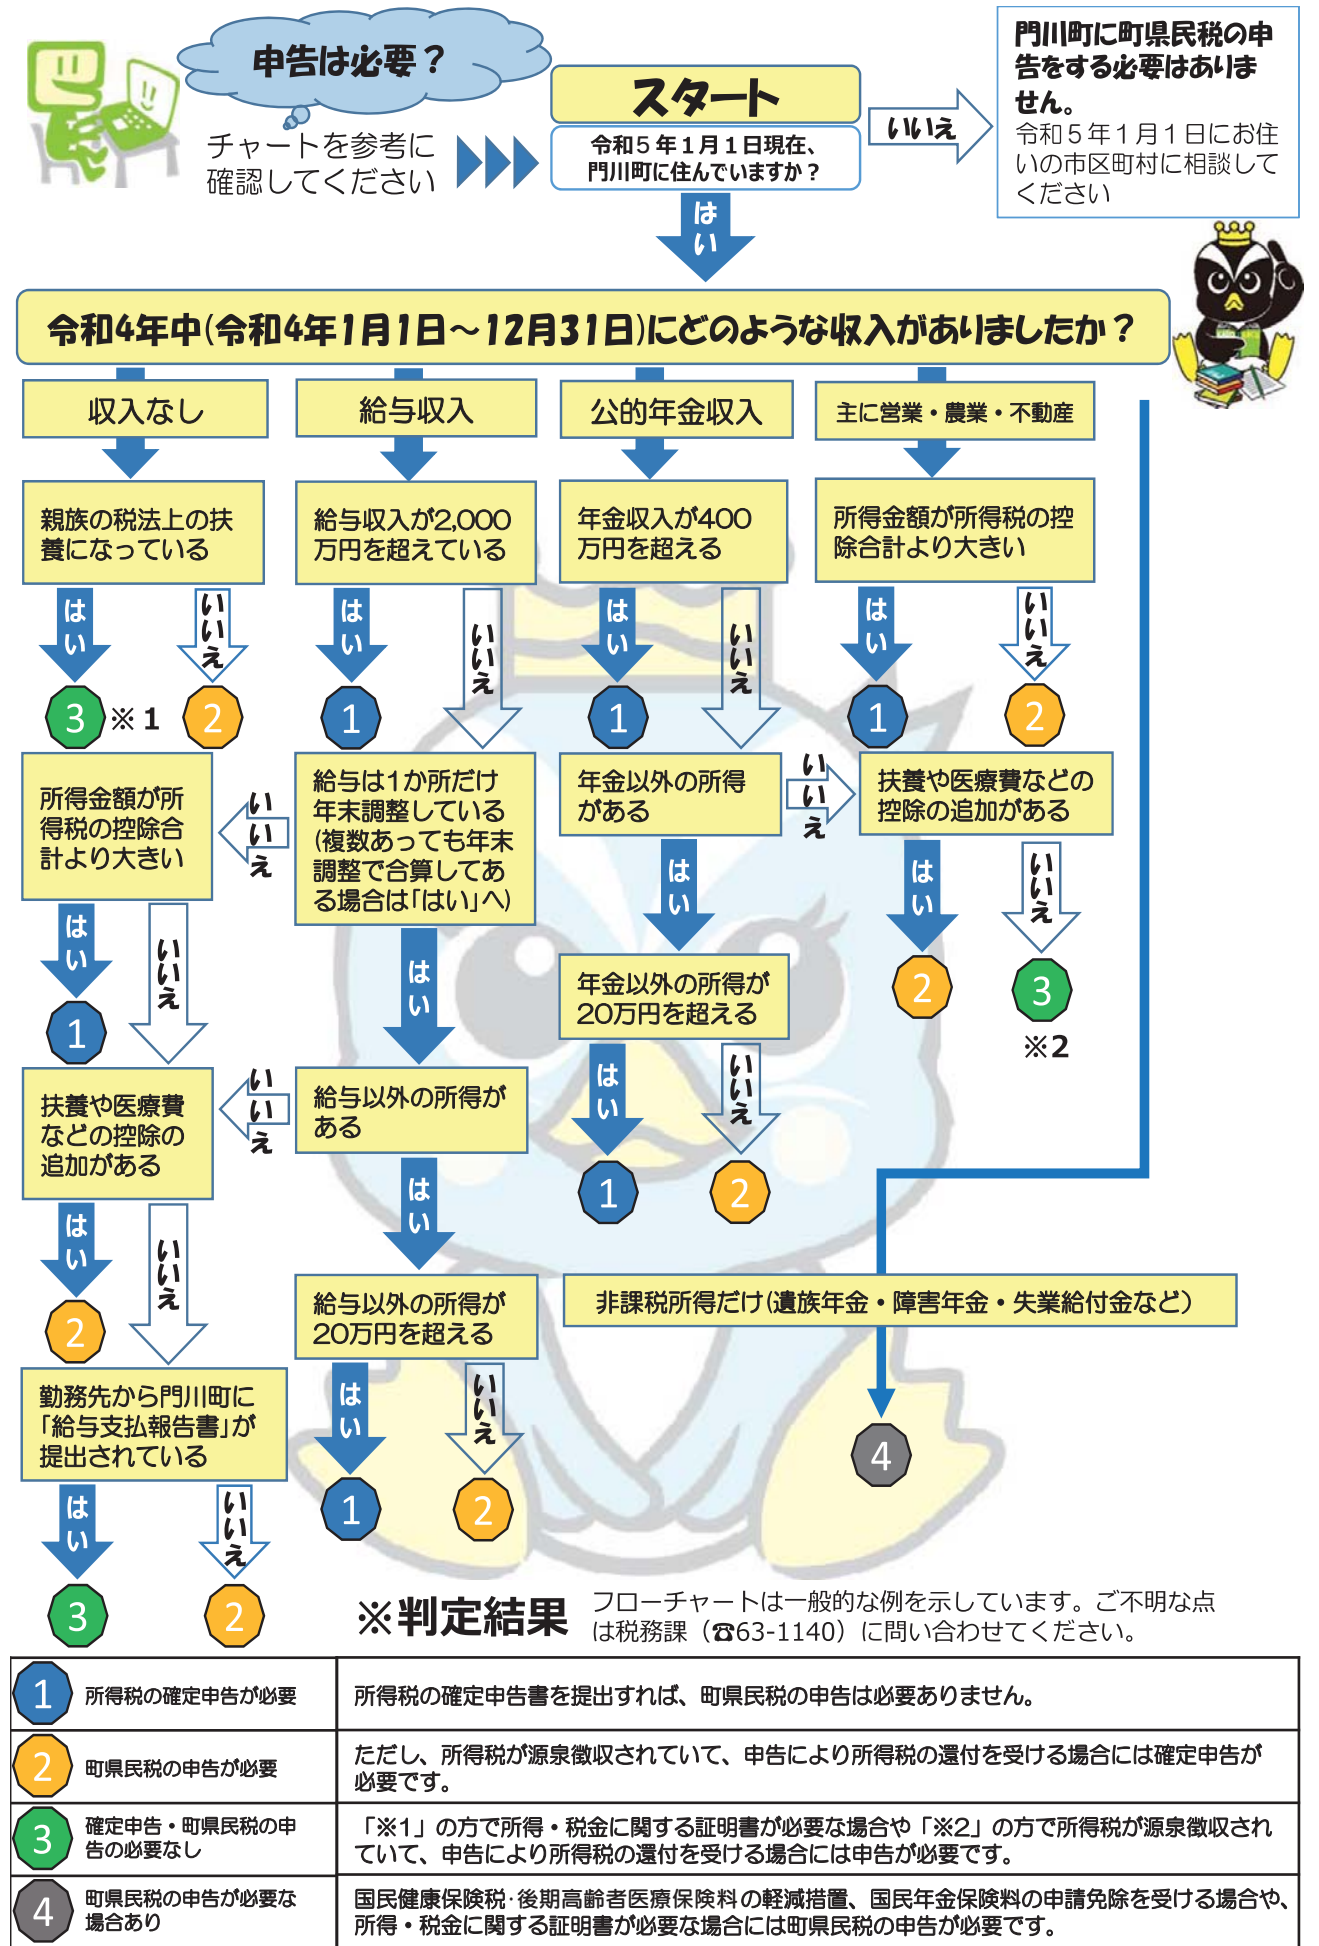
申告は必要？

チャートを参考に確認してください

スタート

令和５年１月１日現在、門川町に住んでいますか？

いいえ

門川町に町県民税の申告をする必要はありません。
令和５年１月１日にお住いの市区町村に相談してください

はい

令和4年中(令和4年1月1日～12月31日)にどのような収入がありましたか？

収入なし

給与収入

公的年金収入

主に営業・農業・不動産

親族の税法上の扶養になっている

はい

いいえ

3 ※1

2

所得金額が所得税の控除合計より大きい

いいえ

はい

いいえ

1

扶養や医療費などの控除の追加がある

いいえ

はい

いいえ

2

勤務先から門川町に「給与支払報告書」が提出されている

はい

いいえ

3

2

給与収入が2,000万円を超えている

はい

いいえ

1

給与は1か所だけ年末調整している(複数あっても年末調整で合算してある場合は「はい」へ)

はい

給与以外の所得がある

はい

給与以外の所得が20万円を超える

はい

いいえ

1

2

年金収入が400万円を超える

はい

いいえ

1

年金以外の所得がある

いいえ

はい

年金以外の所得が20万円を超える

はい

いいえ

1

2

所得金額が所得税の控除合計より大きい

はい

いいえ

1

2

扶養や医療費などの控除の追加がある

はい

いいえ

2

3

※2

非課税所得だけ(遺族年金・障害年金・失業給付金など)

4

※判定結果

フローチャートは一般的な例を示しています。ご不明な点は税務課（☎63-1140）に問い合わせてください。

| 1 所得税の確定申告が必要 | 所得税の確定申告書を提出すれば、町県民税の申告は必要ありません。 |
|---|---|
| 2 町県民税の申告が必要 | ただし、所得税が源泉徴収されていて、申告により所得税の還付を受ける場合には確定申告が必要です。 |
| 3 確定申告・町県民税の申告の必要なし | 「※1」の方で所得・税金に関する証明書が必要な場合や「※2」の方で所得税が源泉徴収されていて、申告により所得税の還付を受ける場合には申告が必要です。 |
| 4 町県民税の申告が必要な場合あり | 国民健康保険税･後期高齢者医療保険料の軽減措置、国民年金保険料の申請免除を受ける場合や、所得・税金に関する証明書が必要な場合には町県民税の申告が必要です。 |